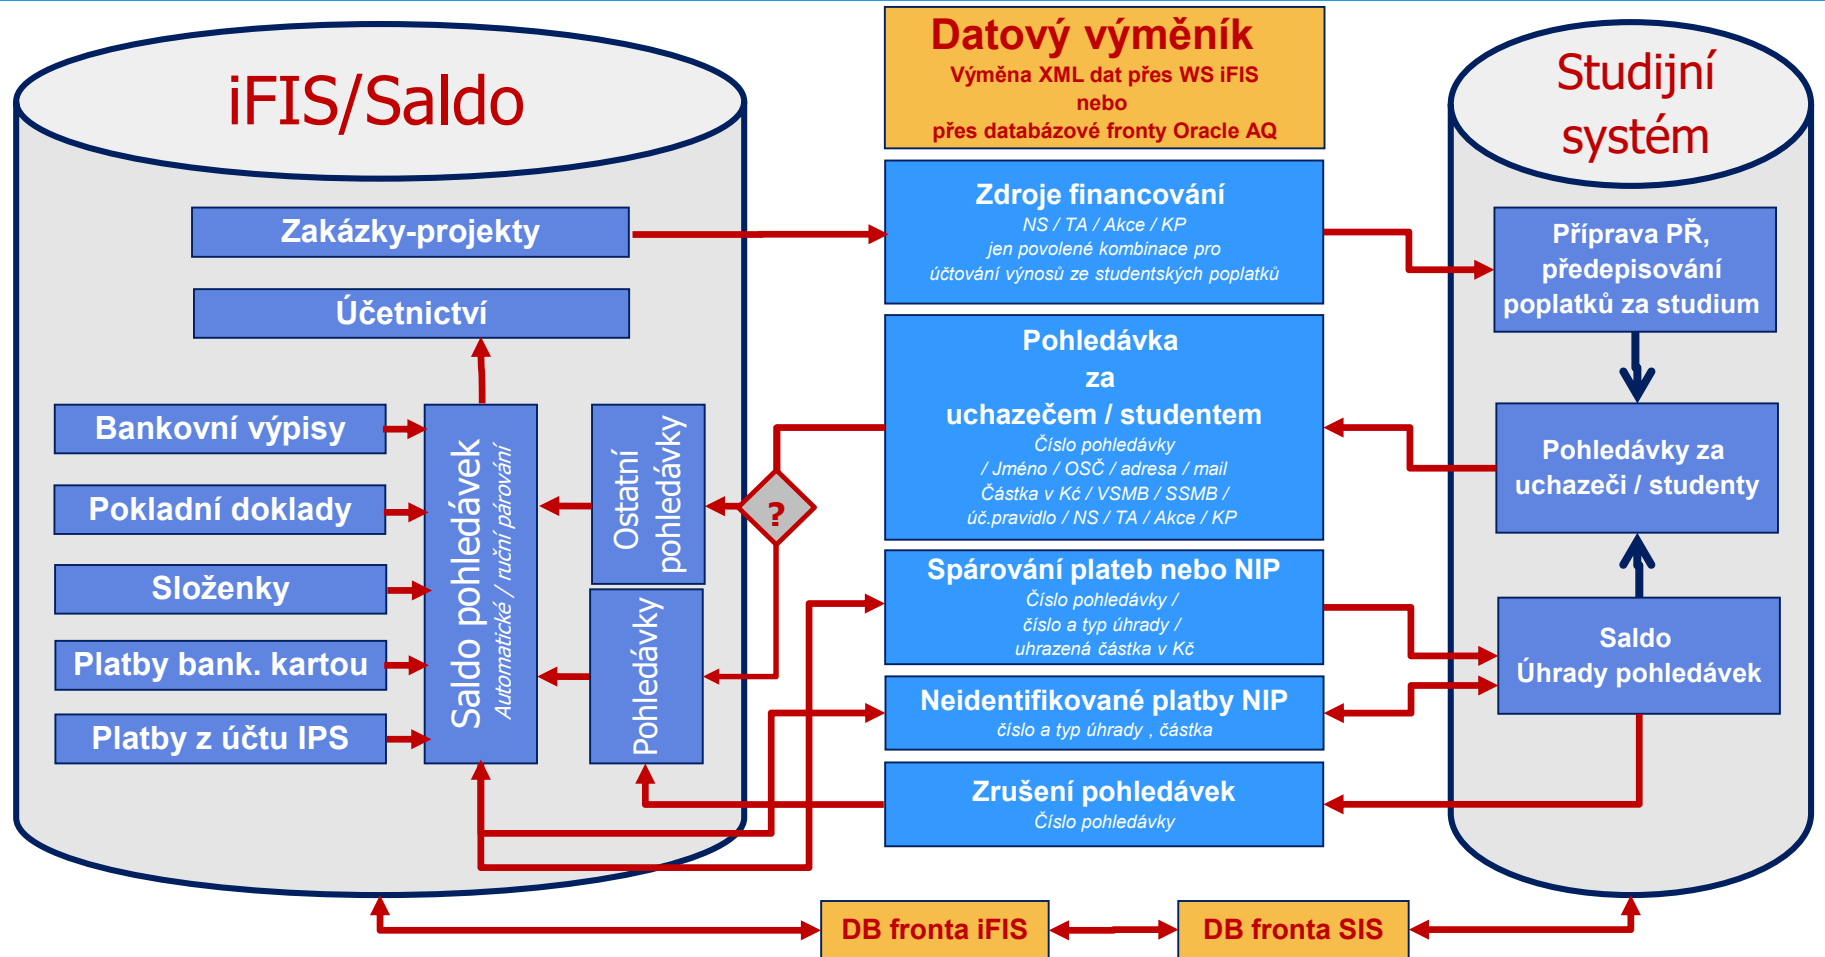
iFIS/Saldo

Zakázky-projekty

Účetnictví

Bankovní výpisy

Pokladní doklady

Složenky

Platby bank. kartou

Platby z účtu IPS

Saldo pohledávek
Automatické / ruční párování

Ostatní pohledávky

Pohledávky

?

Datový výměník
Výměna XML dat přes WS iFIS
nebo
přes databázové fronty Oracle AQ

Zdroje financování
NS / TA / Akce / KP
jen povolené kombinace pro
účtování výnosů ze studentských poplatků

Pohledávka
za
uchazečem / studentem
Číslo pohledávky
/ Jméno / OSČ / adresa / mail
Částka v Kč / VSMB / SSMB /
úč.pravidlo / NS / TA / Akce / KP

Spárování plateb nebo NIP
Číslo pohledávky /
číslo a typ úhrady /
uhrazená částka v Kč

Neidentifikované platby NIP
číslo a typ úhrady , částka

Zrušení pohledávek
Číslo pohledávky

Studijní systém

Příprava PŘ, předepisování poplatků za studium

Pohledávky za uchazeči / studenty

Saldo
Úhrady pohledávek

DB fronta iFIS

DB fronta SIS